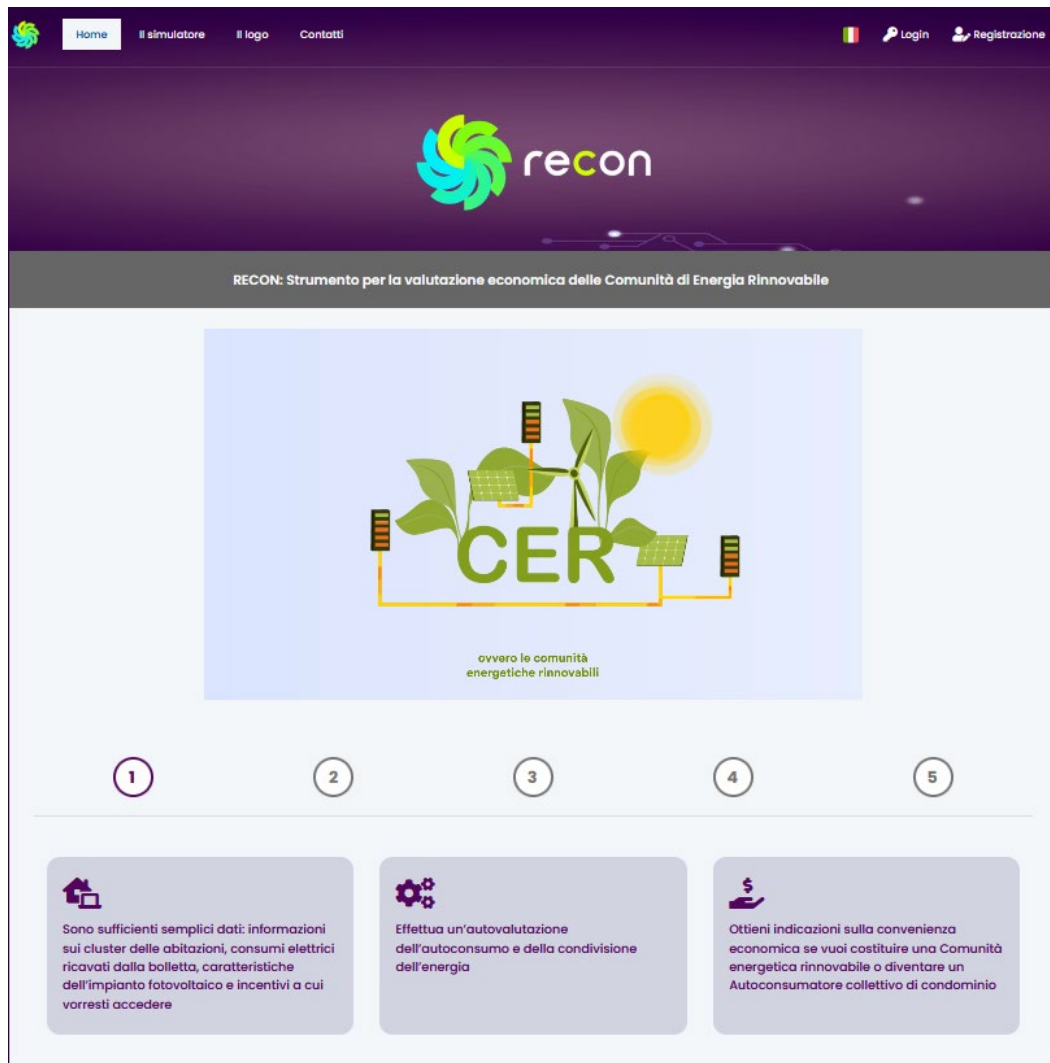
Home Il simulatore Il logo Contatti

Login Registrazione

recon

RECON: Strumento per la valutazione economica delle Comunità di Energia Rinnovabile

CER

ovvero le comunità energetiche rinnovabili

1 2 3 4 5

Sono sufficienti semplici dati: informazioni sui cluster delle abitazioni, consumi elettrici ricavati dalla bolletta, caratteristiche dell'impianto fotovoltaico e incentivi a cui vorresti accedere

Effettua un'autovalutazione dell'autoconsumo e della condivisione dell'energia

$

Ottieni indicazioni sulla convenienza economica se vuoi costituire una Comunità energetica rinnovabile o diventare un Autoconsumatore collettivo di condominio